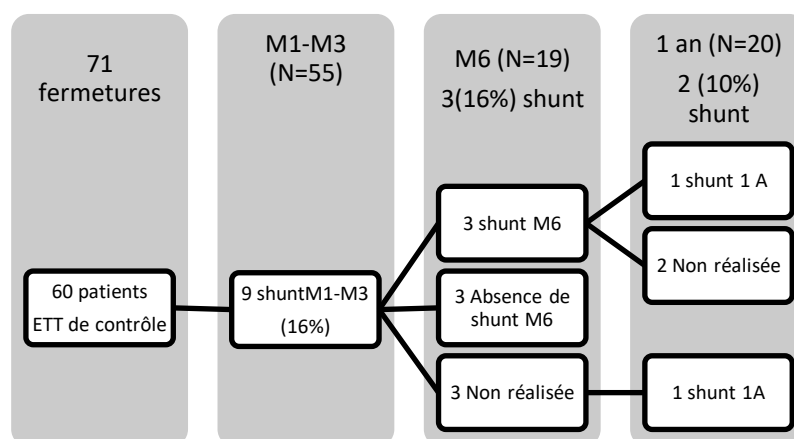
71 fermetures

M1-M3 (N=55)

M6 (N=19)
3(16%) shunt

1 an (N=20)
2 (10%) shunt

60 patients
ETT de contrôle

9 shuntM1-M3
(16%)

3 shunt M6

3 Absence de shunt M6

3 Non réalisée

1 shunt 1 A

2 Non réalisée

1 shunt 1A